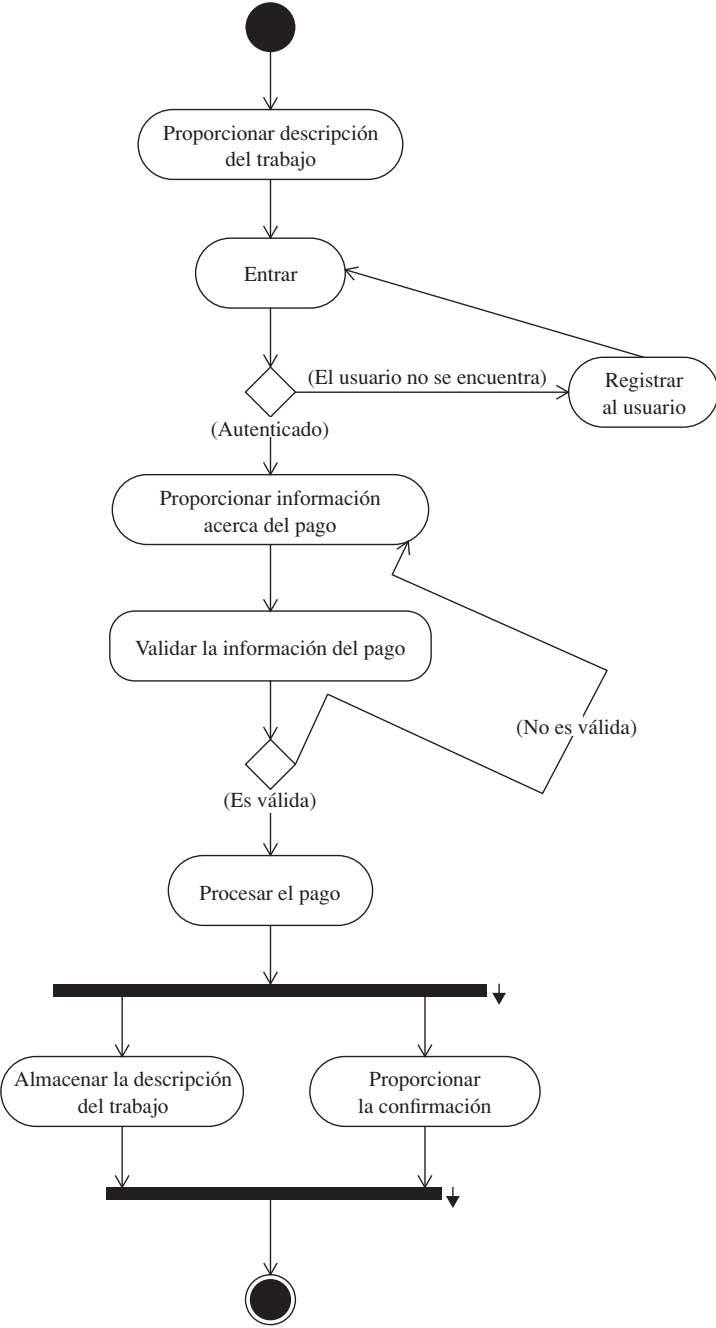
Proporcionar descripción del trabajo

Entrar

(El usuario no se encuentra)

Registrar al usuario

(Autenticado)

Proporcionar información acerca del pago

Validar la información del pago

(No es válida)

(Es válida)

Procesar el pago

Almacenar la descripción del trabajo

Proporcionar la confirmación